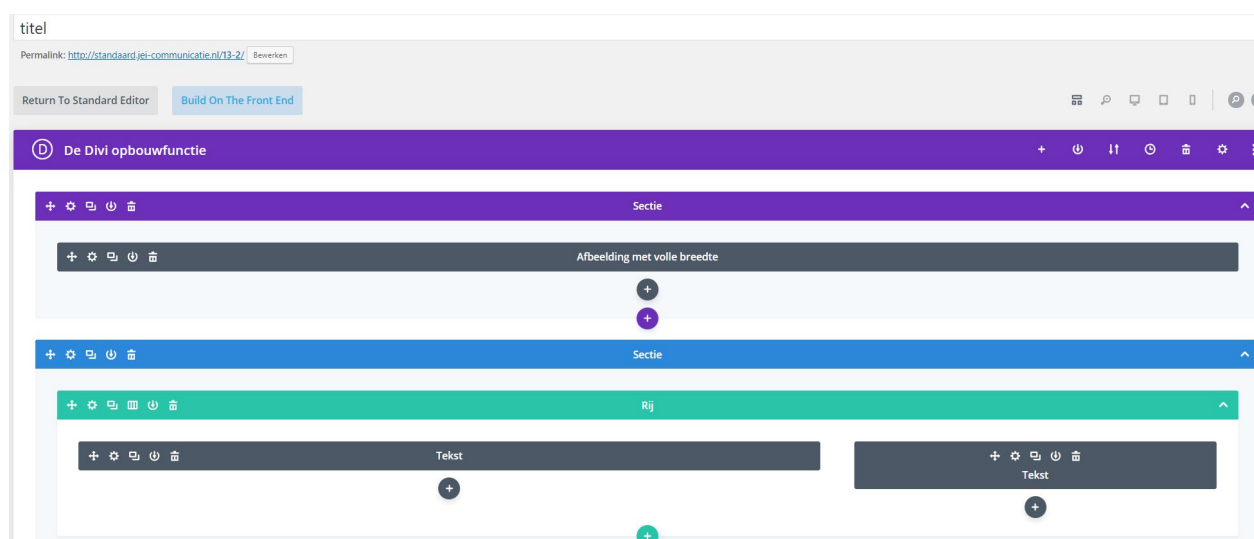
titel

Permalink: http://standaard.jei-communicatie.nl/13-2/ Bewerken

Return To Standard Editor Build On The Front End

De Divi opbouwfunctie

Sectie

Afbeelding met volle breedte

Sectie

Rij

Tekst

Tekst